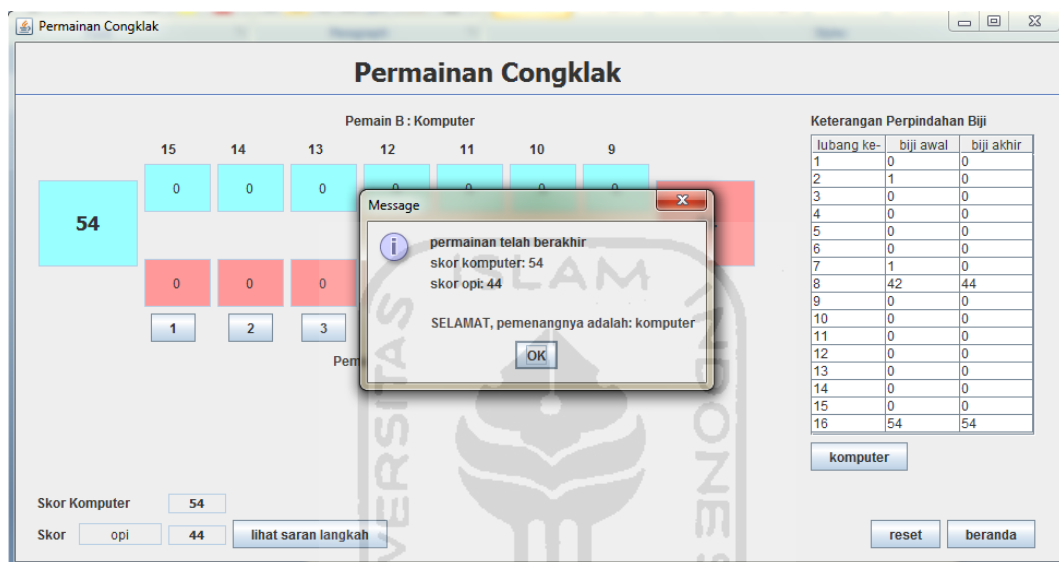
Permainan Congklak

Permainan Congklak

Pemain B : Komputer

15 14 13 12 11 10 9

54

0 0 0

0 0 0

1 2 3

Pem

Message

permainan telah berakhir
skor komputer: 54
skor opi: 44

SELAMAT, pemenangnya adalah: komputer

OK

Keterangan Perpindahan Biji

| lubang ke- | biji awal | biji akhir |
|---|---|---|
| 1 | 0 | 0 |
| 2 | 1 | 0 |
| 3 | 0 | 0 |
| 4 | 0 | 0 |
| 5 | 0 | 0 |
| 6 | 0 | 0 |
| 7 | 1 | 0 |
| 8 | 42 | 44 |
| 9 | 0 | 0 |
| 10 | 0 | 0 |
| 11 | 0 | 0 |
| 12 | 0 | 0 |
| 13 | 0 | 0 |
| 14 | 0 | 0 |
| 15 | 0 | 0 |
| 16 | 54 | 54 |

komputer

Skor Komputer 54

Skor opi 44 lihat saran langkah

reset beranda